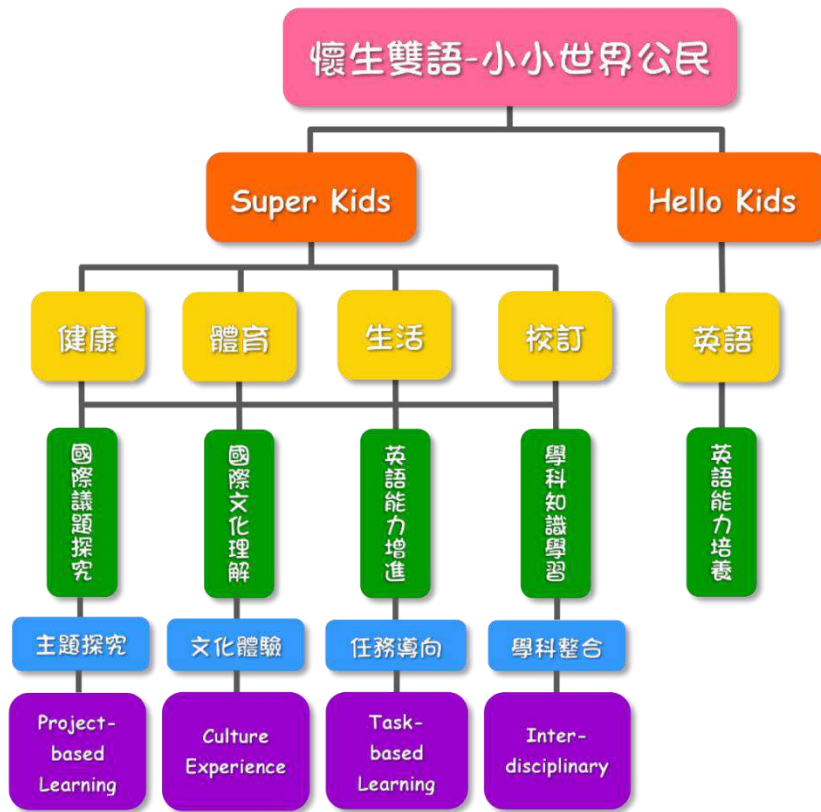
懷生雙語-小小世界公民

Super Kids

Hello Kids

健康

體育

生活

校訂

英語

國際議題探究

國際文化理解

英語能力增進

學科知識學習

英語能力培養

主題探究

文化體驗

任務導向

學科整合

Project-based Learning

Culture Experience

Task-based Learning

Inter-disciplinary